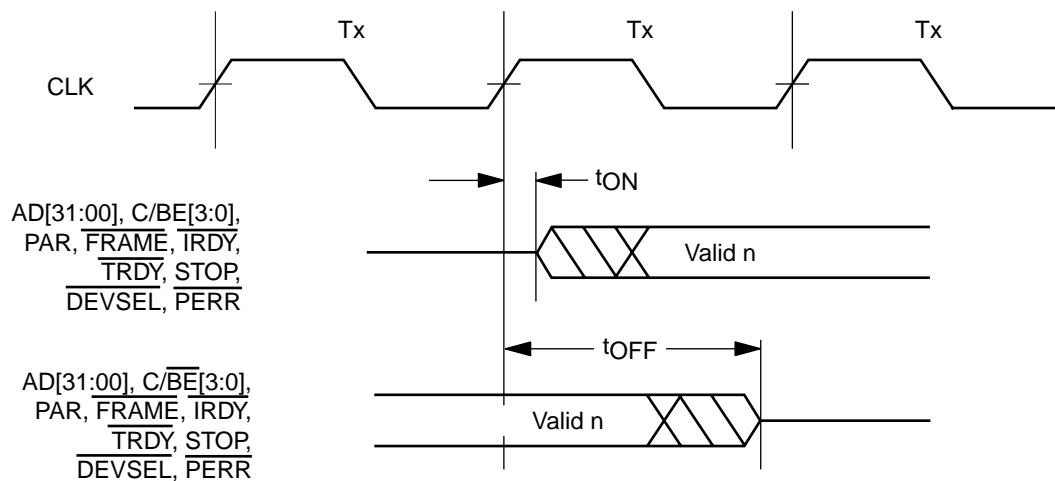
Tx Tx Tx

CLK

$t_{ON}$

AD[31:00], C/BE[3:0], PAR, $\overline{FRAME}$, $\overline{IRDY}$, $\overline{TRDY}$, $\overline{STOP}$, $\overline{DEVSEL}$, $\overline{PERR}$

Valid n

$t_{OFF}$

AD[31:00], C/$\overline{BE}$[3:0], PAR, $\overline{FRAME}$, $\overline{IRDY}$, $\overline{TRDY}$, $\overline{STOP}$, $\overline{DEVSEL}$, $\overline{PERR}$

Valid n